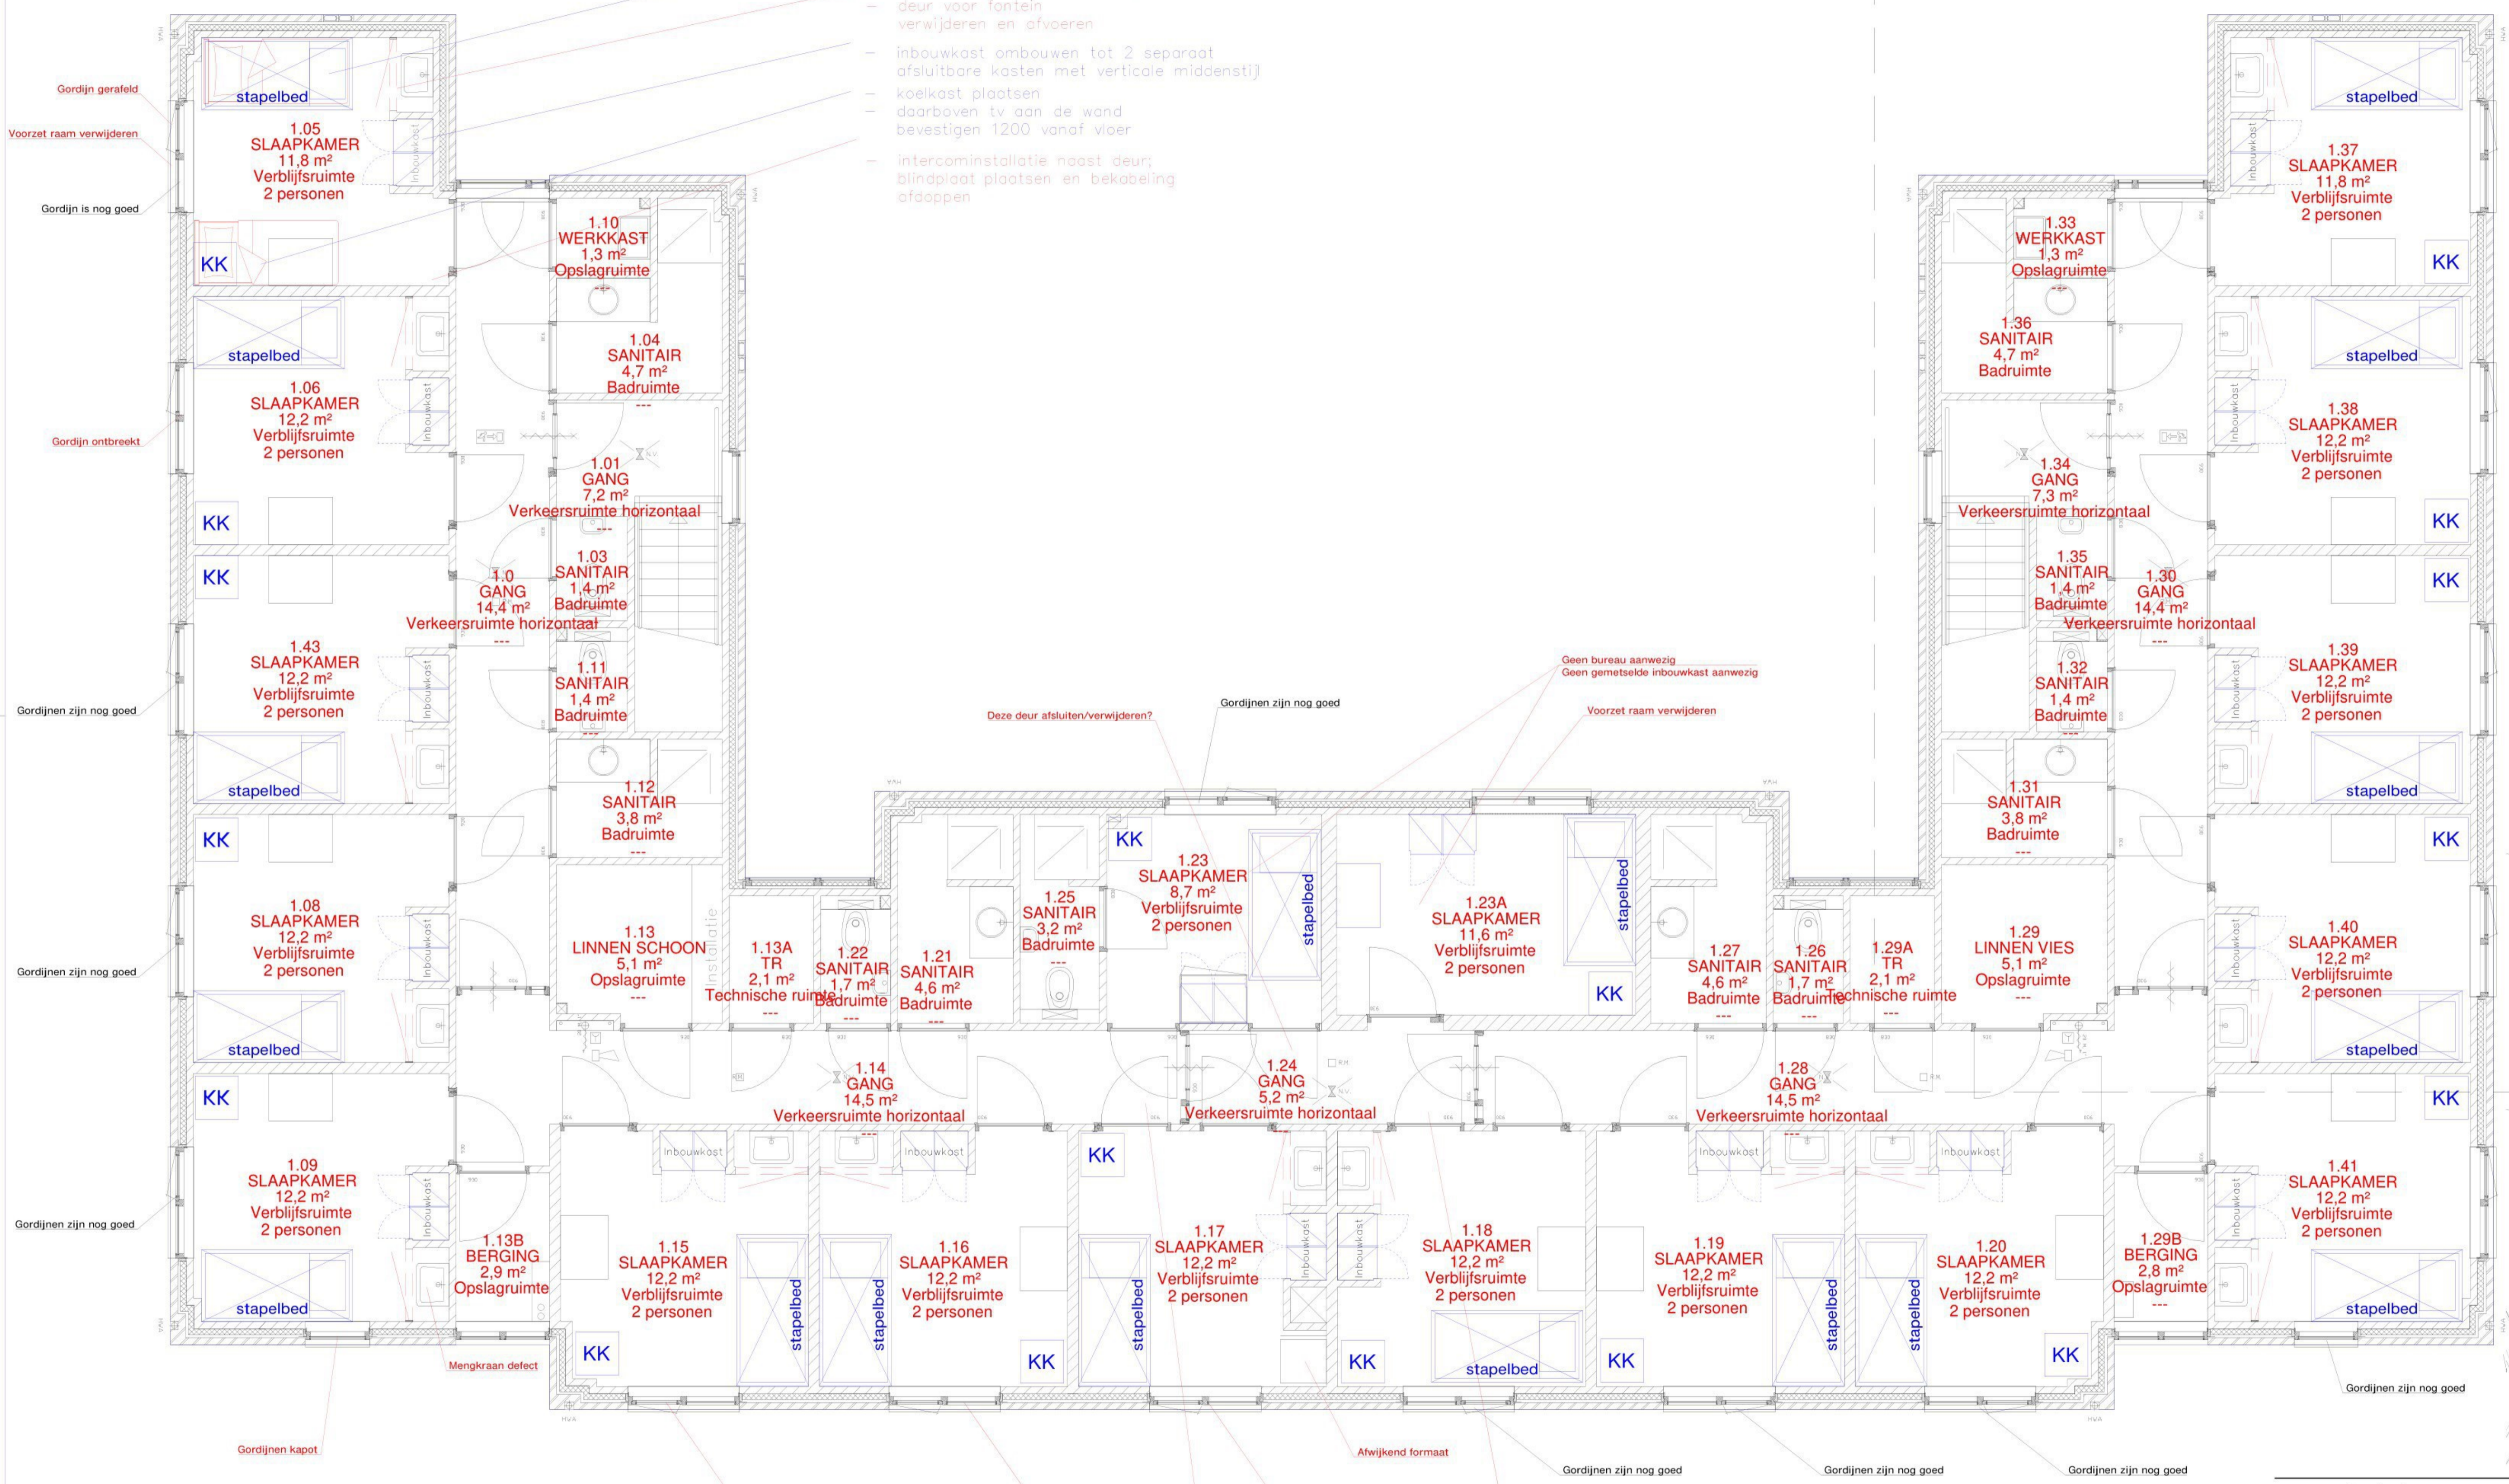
– deur voor fontein verwijderen en afvoeren

– inbouwkast ombouwen tot 2 separaat afsluitbare kasten met verticale middenstijl

– koelkast plaatsen
– daarboven tv aan de wand bevestigen 1200 vanaf vloer

– intercominstallatie naast deur; blindplaat plaatsen en bekabeling afdoppen

Gordijn gerafeld
Voorzet raam verwijderen
Gordijn is nog goed
Gordijn ontbreekt
Gordijnen zijn nog goed
Gordijnen zijn nog goed
Gordijnen zijn nog goed
Mengkraan defect
Gordijnen kapot

stapelbed
1.05
SLAAPKAMER
11,8 m²
Verblijfsruimte
2 personen
KK

stapelbed
1.06
SLAAPKAMER
12,2 m²
Verblijfsruimte
2 personen
KK

KK
1.43
SLAAPKAMER
12,2 m²
Verblijfsruimte
2 personen
stapelbed

KK
1.08
SLAAPKAMER
12,2 m²
Verblijfsruimte
2 personen
stapelbed

KK
1.09
SLAAPKAMER
12,2 m²
Verblijfsruimte
2 personen
stapelbed

Inbouwkast

1.10
WERKKAST
1,3 m²
Opslagruimte

1.04
SANITAIR
4,7 m²
Badruimte
---

1.01
GANG
7,2 m²
Verkeersruimte horizontaal
---

1.03
SANITAIR
1,4 m²
Badruimte

1.0
GANG
14,4 m²
Verkeersruimte horizontaal
---

1.11
SANITAIR
1,4 m²
Badruimte

1.12
SANITAIR
3,8 m²
Badruimte
---

1.13
LINNEN SCHOON
5,1 m²
Opslagruimte
---

Installatie

1.13A
TR
2,1 m²
Technische ruimte
---

1.22
SANITAIR
1,7 m²
Badruimte
---

1.21
SANITAIR
4,6 m²
Badruimte
---

1.25
SANITAIR
3,2 m²
Badruimte
---

KK
1.23
SLAAPKAMER
8,7 m²
Verblijfsruimte
2 personen
stapelbed

1.23A
SLAAPKAMER
11,6 m²
Verblijfsruimte
2 personen
stapelbed
KK

1.27
SANITAIR
4,6 m²
Badruimte
---

1.26
SANITAIR
1,7 m²
Badruimte
---

1.29A
TR
2,1 m²
Technische ruimte
---

1.29
LINNEN VIES
5,1 m²
Opslagruimte
---

1.14
GANG
14,5 m²
Verkeersruimte horizontaal
---

1.24
GANG
5,2 m²
Verkeersruimte horizontaal

1.28
GANG
14,5 m²
Verkeersruimte horizontaal
---

1.13B
BERGING
2,9 m²
Opslagruimte

KK
1.15
SLAAPKAMER
12,2 m²
Verblijfsruimte
2 personen
stapelbed

stapelbed
1.16
SLAAPKAMER
12,2 m²
Verblijfsruimte
2 personen
KK

KK
stapelbed
1.17
SLAAPKAMER
12,2 m²
Verblijfsruimte
2 personen

1.18
SLAAPKAMER
12,2 m²
Verblijfsruimte
2 personen
KK
stapelbed

1.19
SLAAPKAMER
12,2 m²
Verblijfsruimte
2 personen
KK
stapelbed

stapelbed
1.20
SLAAPKAMER
12,2 m²
Verblijfsruimte
2 personen
KK

1.29B
BERGING
2,8 m²
Opslagruimte
---

stapelbed
1.37
SLAAPKAMER
11,8 m²
Verblijfsruimte
2 personen
KK

1.33
WERKKAST
1,3 m²
Opslagruimte

1.36
SANITAIR
4,7 m²
Badruimte

stapelbed
1.38
SLAAPKAMER
12,2 m²
Verblijfsruimte
2 personen
KK

1.34
GANG
7,3 m²
Verkeersruimte horizontaal

1.35
SANITAIR
1,4 m²
Badruimte

1.30
GANG
14,4 m²
Verkeersruimte horizontaal
---

KK
1.39
SLAAPKAMER
12,2 m²
Verblijfsruimte
2 personen
stapelbed

1.32
SANITAIR
1,4 m²
Badruimte

1.31
SANITAIR
3,8 m²
Badruimte
---

KK
1.40
SLAAPKAMER
12,2 m²
Verblijfsruimte
2 personen
stapelbed

KK
1.41
SLAAPKAMER
12,2 m²
Verblijfsruimte
2 personen
stapelbed

Geen bureau aanwezig
Geen gemetselde inbouwkast aanwezig
Voorzet raam verwijderen
Deze deur afsluiten/verwijderen?
Gordijnen zijn nog goed
Afwijkend formaat
Gordijnen zijn nog goed
Gordijnen zijn nog goed
Gordijnen zijn nog goed
Gordijnen zijn nog goed